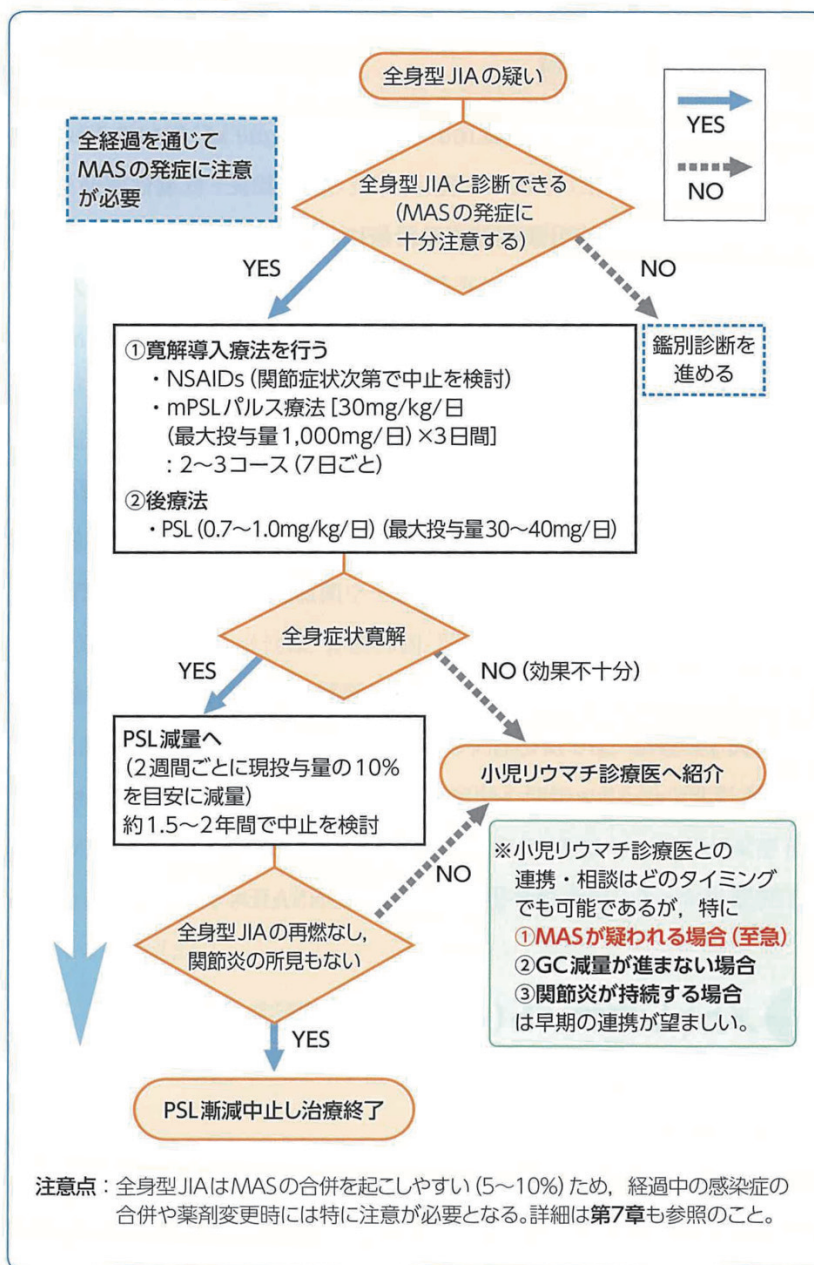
全身型JIAの疑い

YES

NO

全経過を通じてMASの発症に注意が必要

全身型JIAと診断できる(MASの発症に十分注意する)

YES

NO

①寛解導入療法を行う
・NSAIDs(関節症状次第で中止を検討)
・mPSLパルス療法[30mg/kg/日(最大投与量1,000mg/日)×3日間]
：2～3コース(7日ごと)
②後療法
・PSL(0.7～1.0mg/kg/日)(最大投与量30～40mg/日)

鑑別診断を進める

全身症状寛解

YES

NO(効果不十分)

PSL減量へ
(2週間ごとに現投与量の10%を目安に減量)
約1.5～2年間で中止を検討

小児リウマチ診療医へ紹介

NO

※小児リウマチ診療医との連携・相談はどのタイミングでも可能であるが，特に
①MASが疑われる場合(至急)
②GC減量が進まない場合
③関節炎が持続する場合
は早期の連携が望ましい。

全身型JIAの再燃なし，関節炎の所見もない

YES

PSL漸減中止し治療終了

注意点：全身型JIAはMASの合併を起こしやすい(5～10%)ため，経過中の感染症の合併や薬剤変更時には特に注意が必要となる。詳細は第7章も参照のこと。